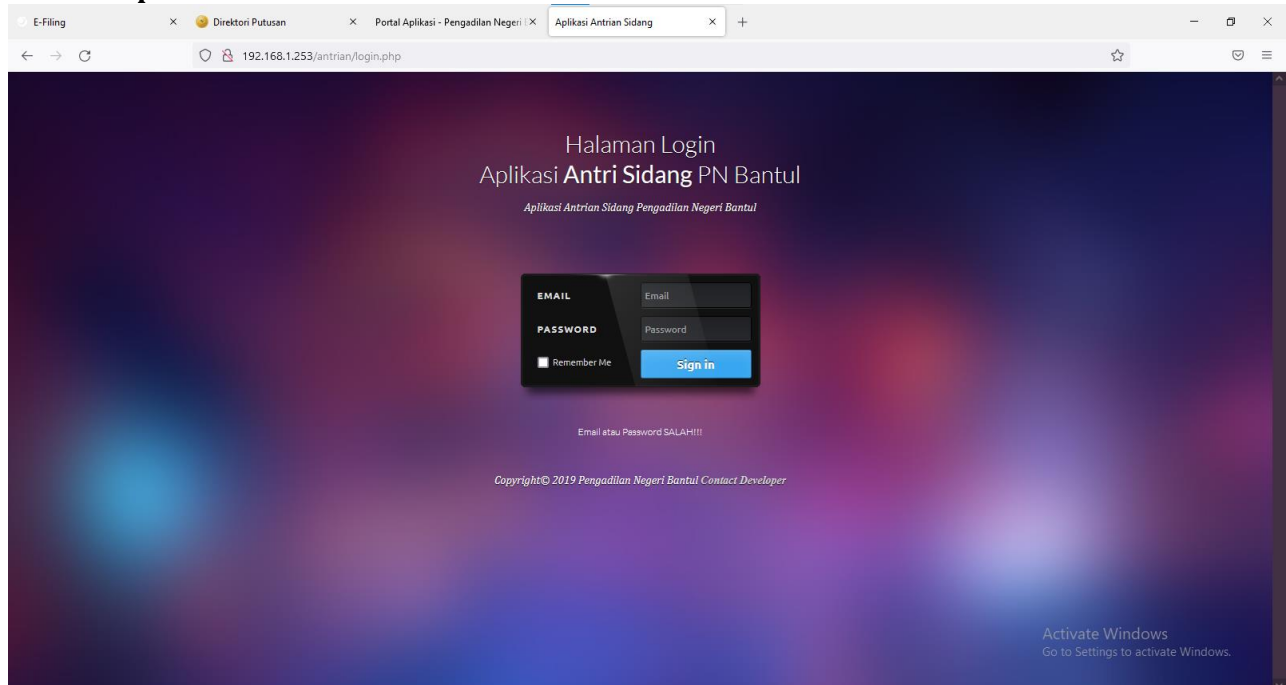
E-Filing × Direktori Putusan × Portal Aplikasi - Pengadilan Negeri | × Aplikasi Antrian Sidang × +

192.168.1.253/antrian/login.php

Halaman Login
Aplikasi **Antri Sidang** PN Bantul

*Aplikasi Antrian Sidang Pengadilan Negeri Bantul*

EMAIL Email
PASSWORD Password
Remember Me Sign in

Email atau Password SALAH!!!

*Copyright© 2019 Pengadilan Negeri Bantul Contact Developer*

Activate Windows
Go to Settings to activate Windows.